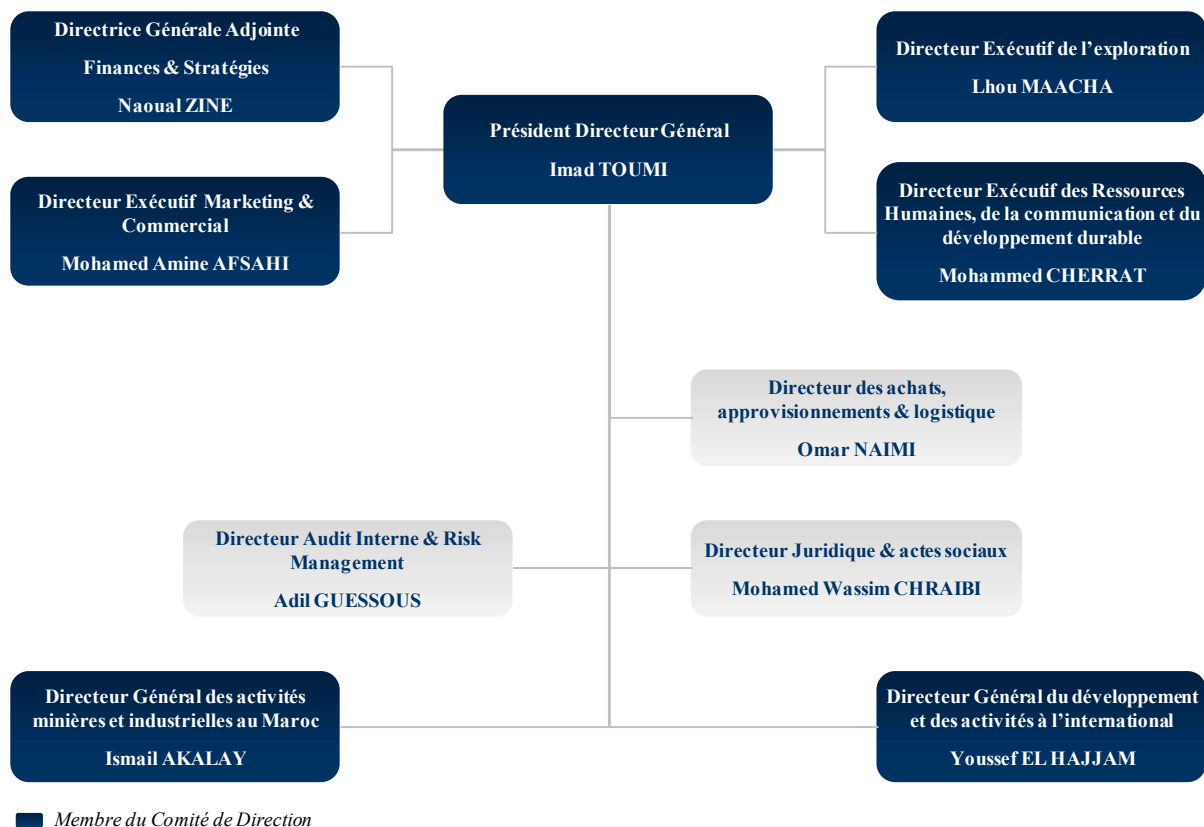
Directrice Générale Adjointe

Finances & Stratégies

Naoual ZINE

Président Directeur Général

Imad TOUMI

Directeur Exécutif de l'exploration

Lhou MAACHA

Directeur Exécutif Marketing & Commercial

Mohamed Amine AFSAHI

Directeur Exécutif des Ressources Humaines, de la communication et du développement durable

Mohammed CHERRAT

Directeur des achats, approvisionnements & logistique

Omar NAIMI

Directeur Audit Interne & Risk Management

Adil GUESSOUS

Directeur Juridique & actes sociaux

Mohamed Wassim CHRAIBI

Directeur Général des activités minières et industrielles au Maroc

Ismail AKALAY

Directeur Général du développement et des activités à l'international

Youssef EL HAJJAM

Membre du Comité de Direction